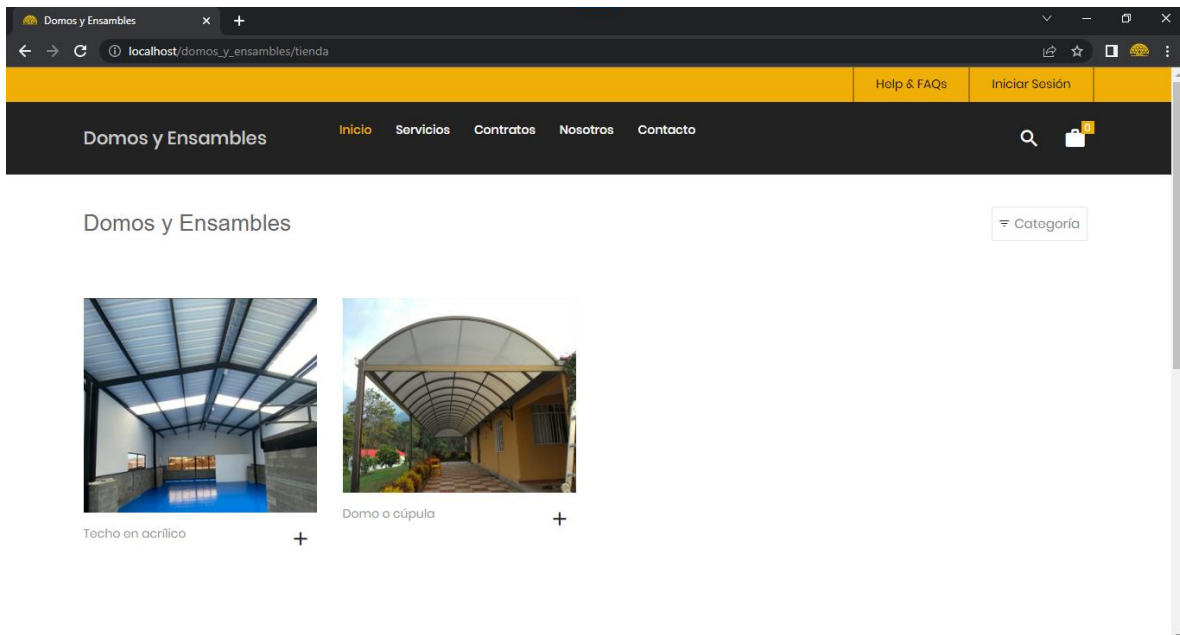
Domos y Ensambles

localhost/domos_y_ensambles/tienda

Help & FAQs
Iniciar Sesión

Domos y Ensambles

Inicio
Servicios
Contratos
Nosotros
Contacto

0

Domos y Ensambles

Categoría

Techo en acrílico
+

Domo o cúpula
+